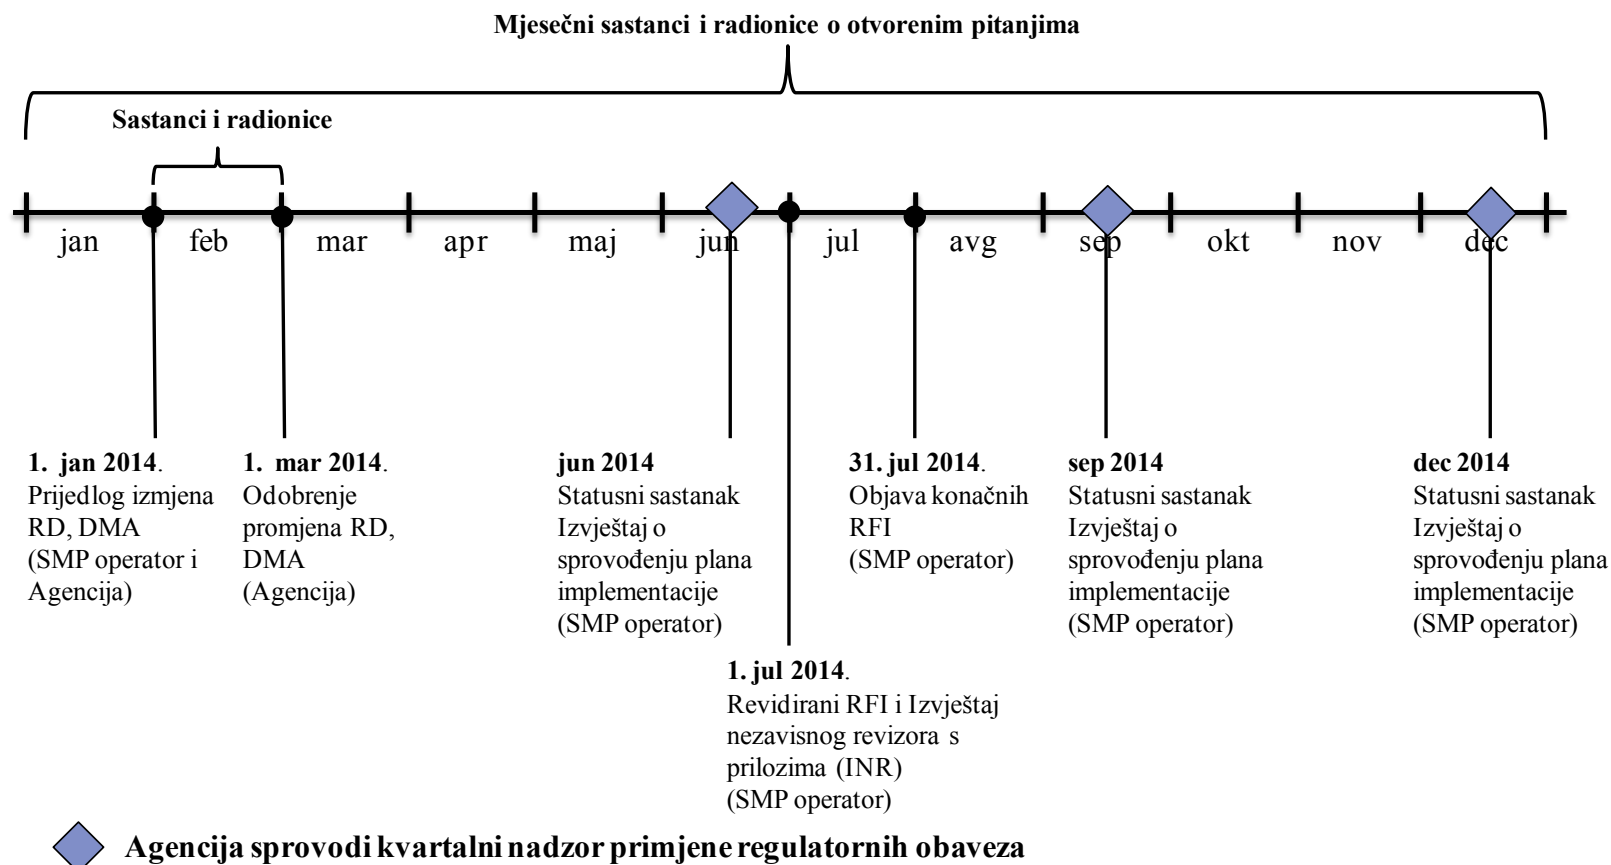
Mjesečni sastanci i radionice o otvorenim pitanjima

Sastanci i radionice

jan feb mar apr maj jun jul avg sep okt nov dec

**1. jan 2014**. Prijedlog izmjena RD, DMA (SMP operator i Agencija)

**1. mar 2014**. Odobrenje promjena RD, DMA (Agencija)

**jun 2014** Statusni sastanak Izvještaj o sprovođenju plana implementacije (SMP operator)

**1. jul 2014**. Revidirani RFI i Izvještaj nezavisnog revizora s prilozima (INR) (SMP operator)

**31. jul 2014**. Objava konačnih RFI (SMP operator)

**sep 2014** Statusni sastanak Izvještaj o sprovođenju plana implementacije (SMP operator)

**dec 2014** Statusni sastanak Izvještaj o sprovođenju plana implementacije (SMP operator)

Agencija sprovodi kvartalni nadzor primjene regulatornih obaveza